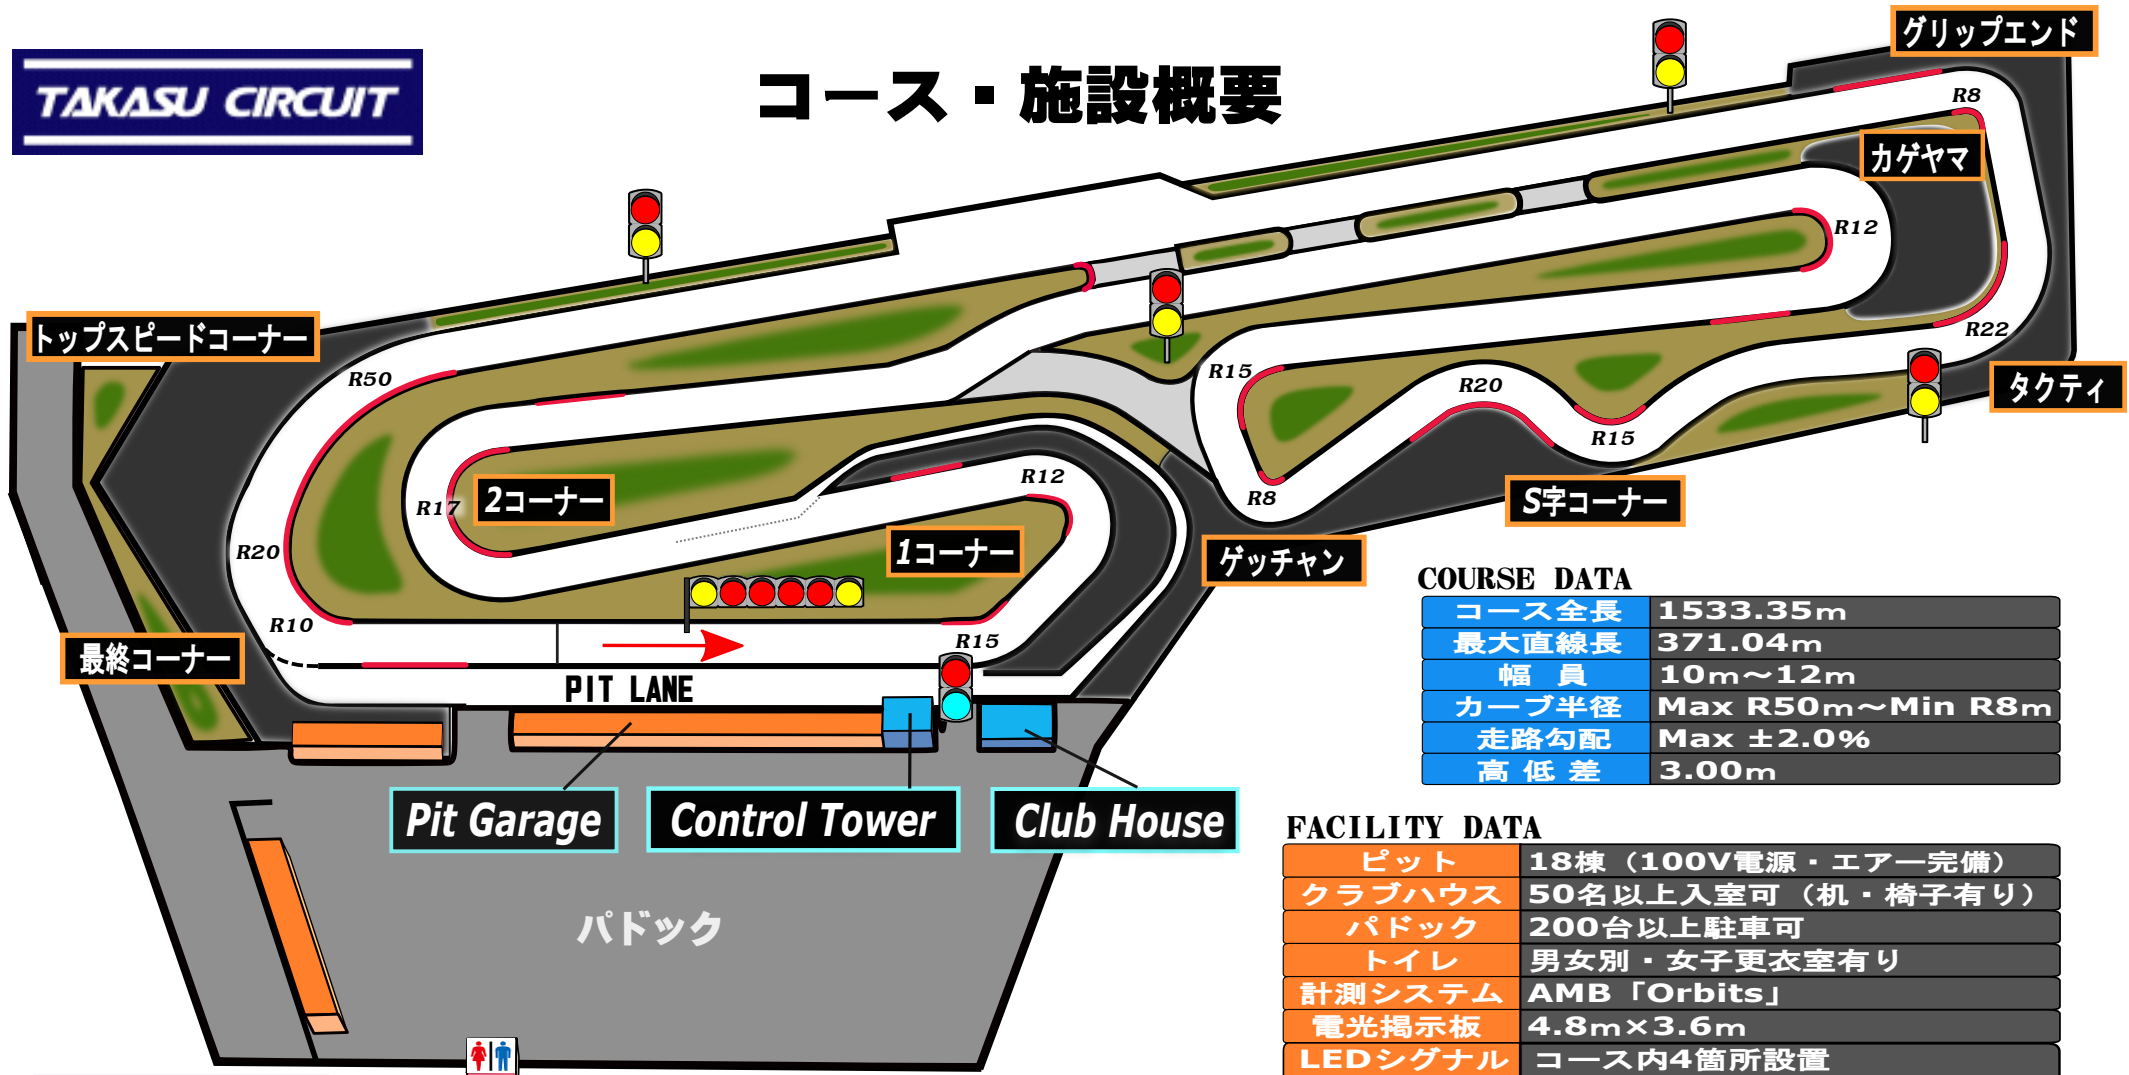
TAKASU CIRCUIT

コース・施設概要

グリップエンド
R8
カゲヤマ
R12
R22
タクティ
トップスピードコーナー
R50
R15
R20
R15
R8
S字コーナー
2コーナー
R17
R20
R12
1コーナー
ゲッチャン
R10
最終コーナー
R15
PIT LANE
Pit Garage
Control Tower
Club House
パドック

COURSE DATA

| | |
|---|---|
| コース全長 | 1533.35m |
| 最大直線長 | 371.04m |
| 幅　員 | 10m～12m |
| カーブ半径 | Max R50m～Min R8m |
| 走路勾配 | Max ±2.0% |
| 高 低 差 | 3.00m |

FACILITY DATA

| | |
|---|---|
| ピット | 18棟（100V電源・エアー完備） |
| クラブハウス | 50名以上入室可（机・椅子有り） |
| パドック | 200台以上駐車可 |
| トイレ | 男女別・女子更衣室有り |
| 計測システム | AMB「Orbits」 |
| 電光掲示板 | 4.8m×3.6m |
| LEDシグナル | コース内4箇所設置 |